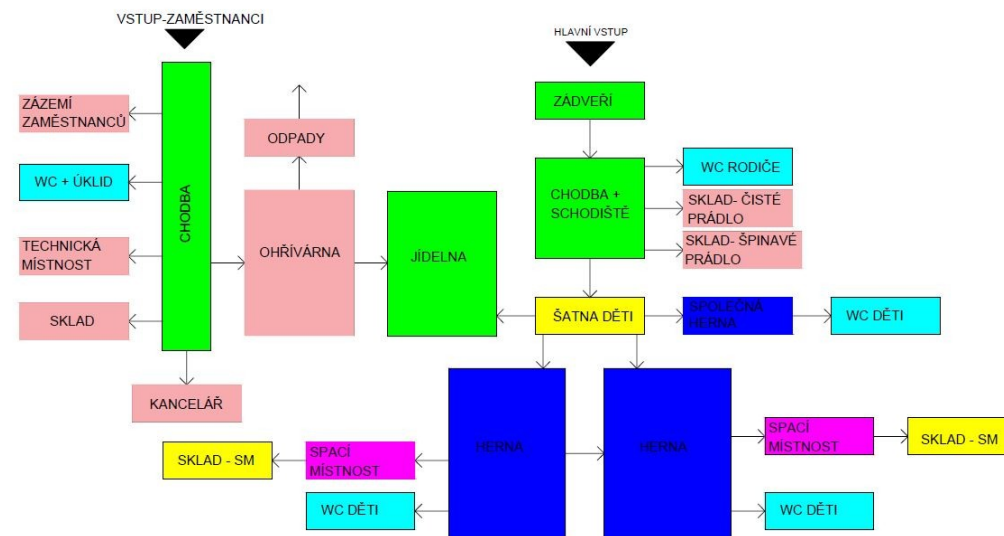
VSTUP-ZAMĚSTNANCI

HLAVNÍ VSTUP

ZÁZEMÍ ZAMĚSTNANCŮ

WC + ÚKLID

TECHNICKÁ MÍSTNOST

SKLAD

CHODBA

KANCELÁŘ

ODPADY

OHŘÍVÁRNA

JÍDELNA

ZÁDVEŘÍ

CHODBA + SCHODIŠTĚ

WC RODIČE

SKLAD- ČISTÉ PRÁDLO

SKLAD- ŠPINAVÉ PRÁDLO

ŠATNA DĚTI

SPOLEČNÁ HERNA

WC DĚTI

HERNA

HERNA

SPACÍ MÍSTNOST

SKLAD - SM

SPACÍ MÍSTNOST

SKLAD - SM

WC DĚTI

WC DĚTI